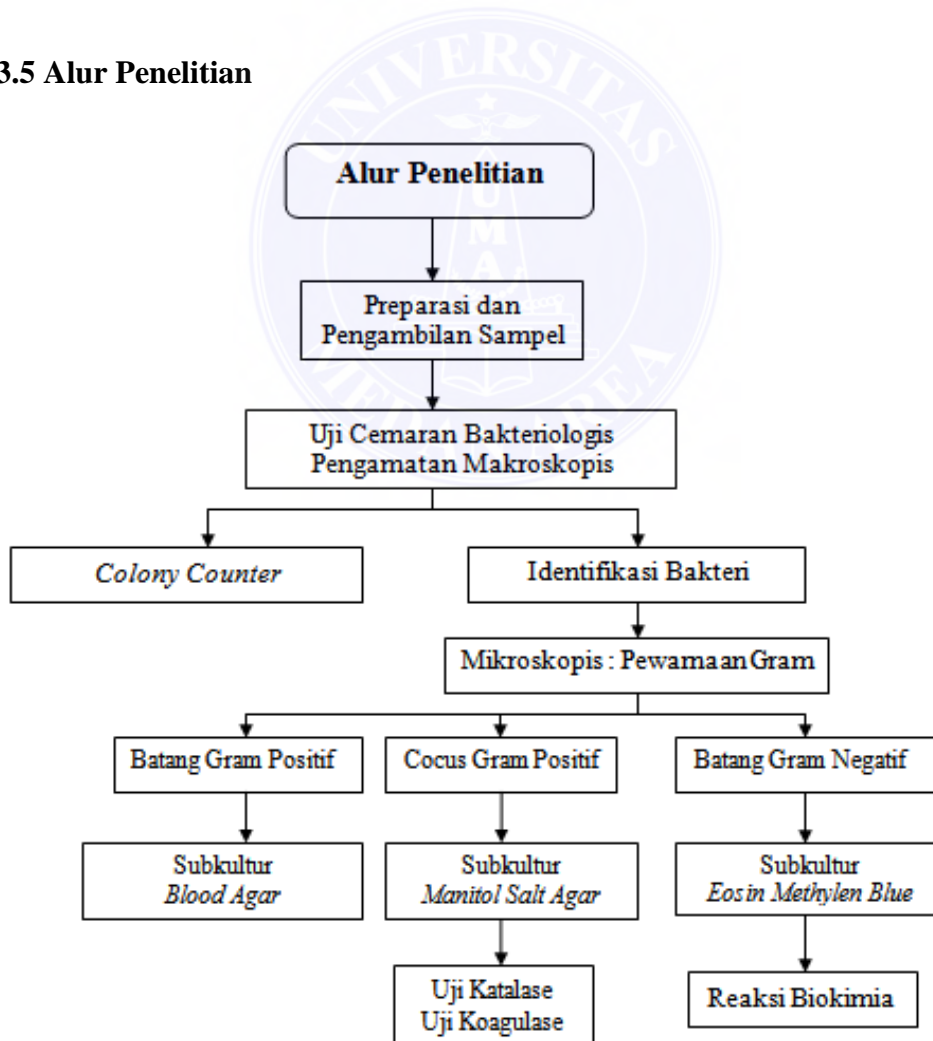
3.5 Alur Penelitian

Alur Penelitian

Preparasi dan Pengambilan Sampel

Uji Cemaran Bakteriologis Pengamatan Makroskopis

Colony Counter

Identifikasi Bakteri

Mikroskopis : Pewarnaan Gram

Batang Gram Positif

Cocus Gram Positif

Batang Gram Negatif

Subkultur Blood Agar

Subkultur Manitol Salt Agar

Subkultur Eosin Methylen Blue

Uji Katalase Uji Koagulase

Reaksi Biokimia